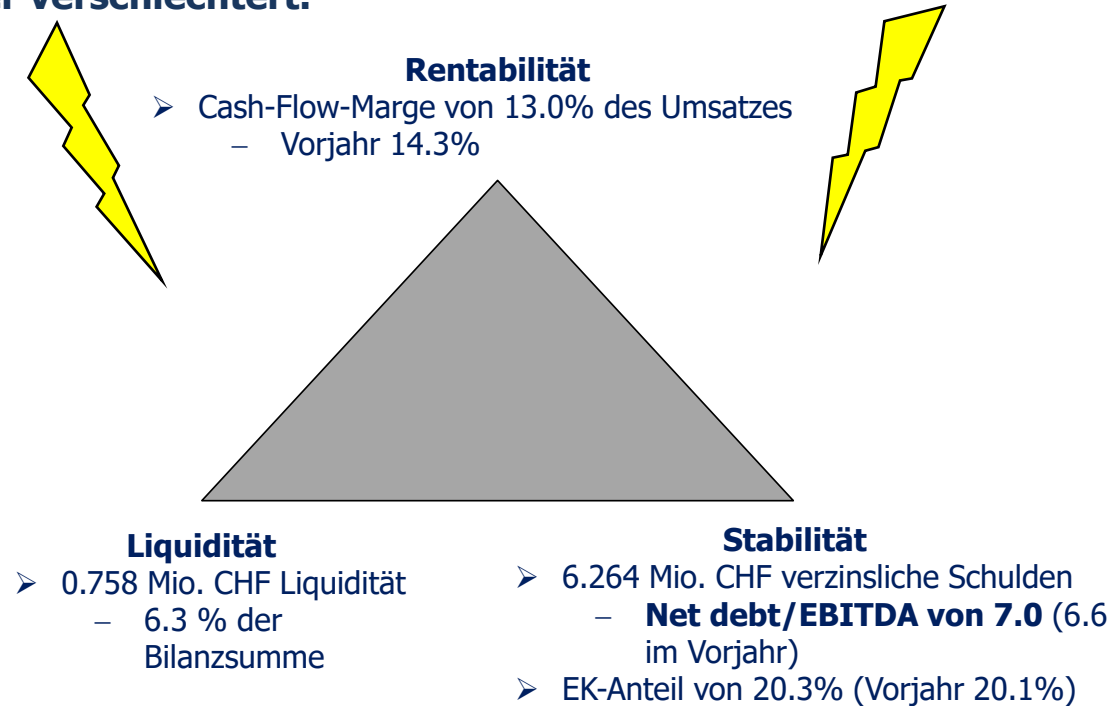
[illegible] verschlechtert.

Rentabilität
➢ Cash-Flow-Marge von 13.0% des Umsatzes
– Vorjahr 14.3%

Liquidität
➢ 0.758 Mio. CHF Liquidität
– 6.3 % der Bilanzsumme

Stabilität
➢ 6.264 Mio. CHF verzinsliche Schulden
– **Net debt/EBITDA von 7.0** (6.6 im Vorjahr)
➢ EK-Anteil von 20.3% (Vorjahr 20.1%)